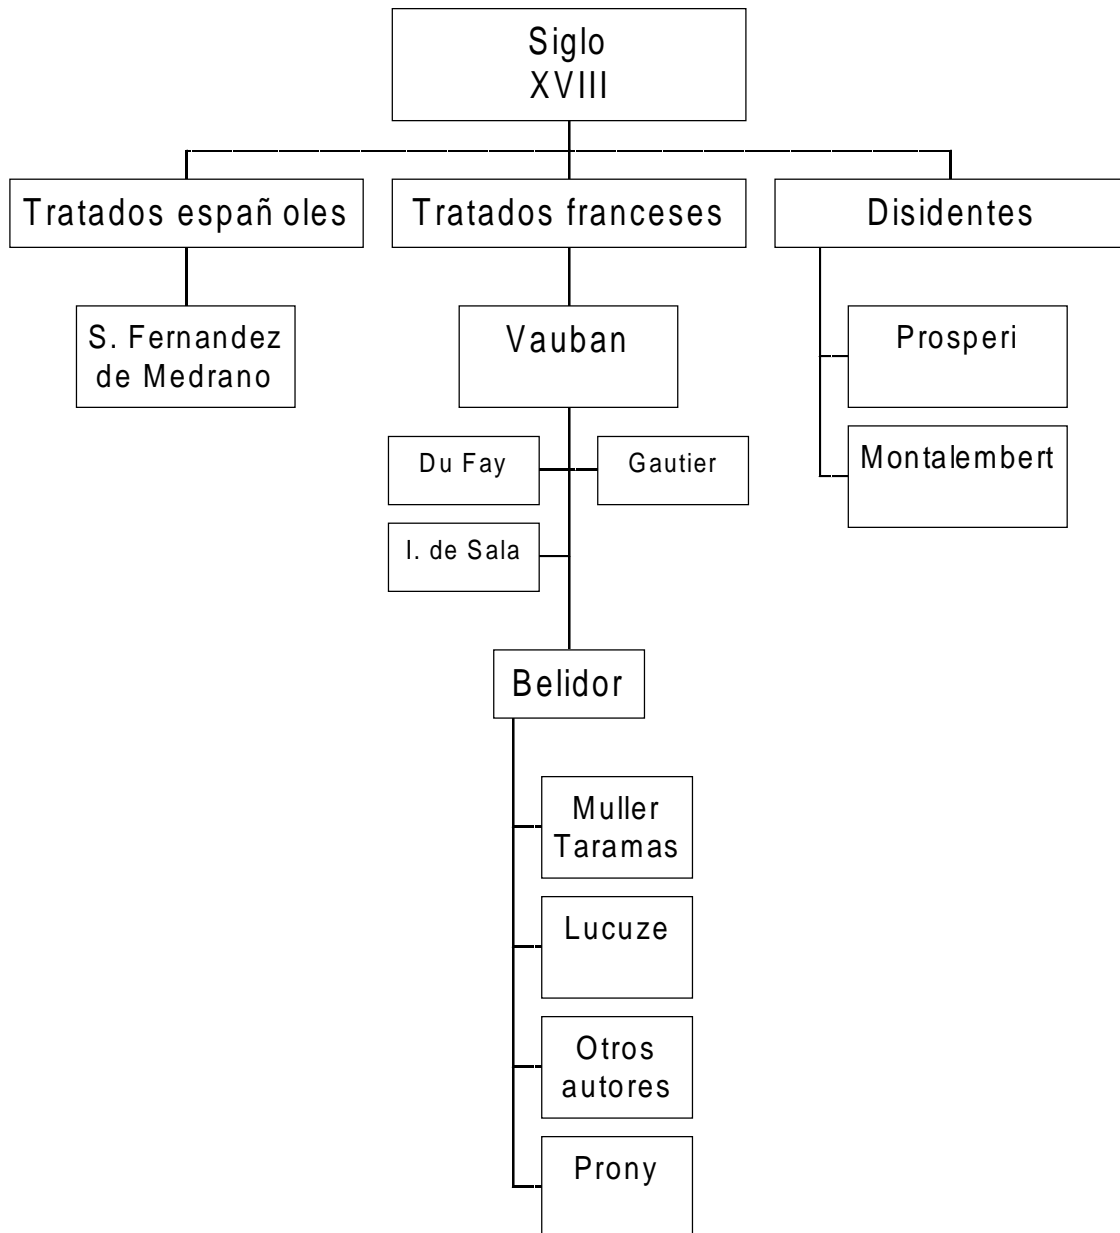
Siglo XVIII

Tratados españoles

S. Fernandez de Medrano

Tratados franceses

Vauban

Du Fay

Gautier

I. de Sala

Belidor

Muller Taramas

Lucuze

Otros autores

Prony

Disidentes

Prosperi

Montalembert